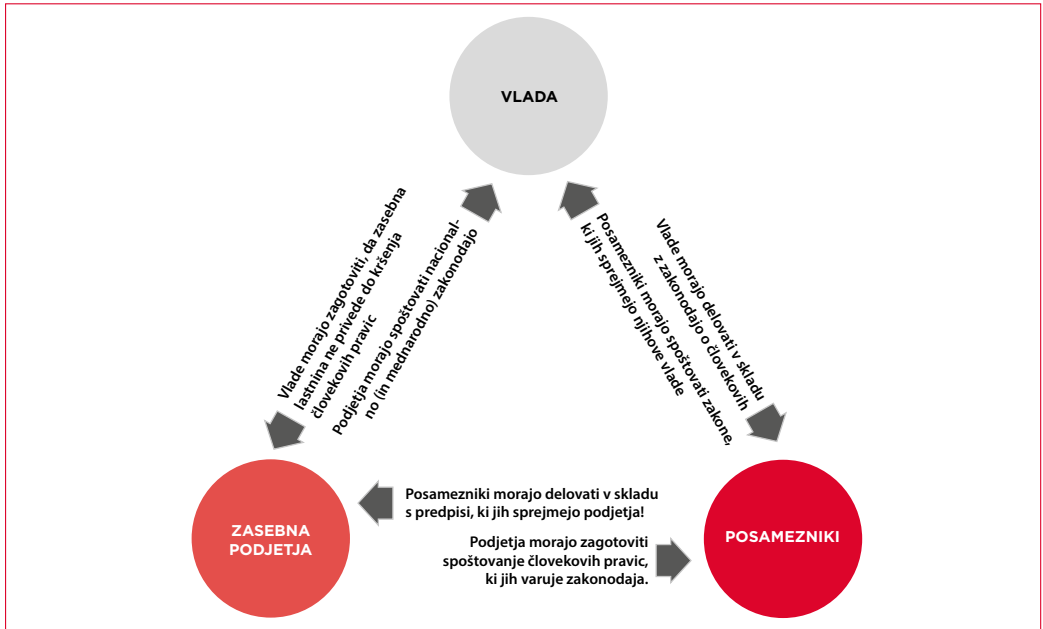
VLADA

Vlade morajo zagotoviti, da zasebna lastnina ne privede do kršenja človekovih pravic

Podjetja morajo spoštovati nacionalno (in mednarodno) zakonodajo

Posamezniki morajo spoštovati zakone, ki jih sprejmejo njihove vlade

Vlade morajo delovati v skladu z zakonodajo o človekovih

ZASEBNA PODJETJA

Posamezniki morajo delovati v skladu s predpisi, ki jih sprejmejo podjetja!

Podjetja morajo zagotoviti spoštovanje človekovih pravic, ki jih varuje zakonodaja.

POSAMEZNIKI